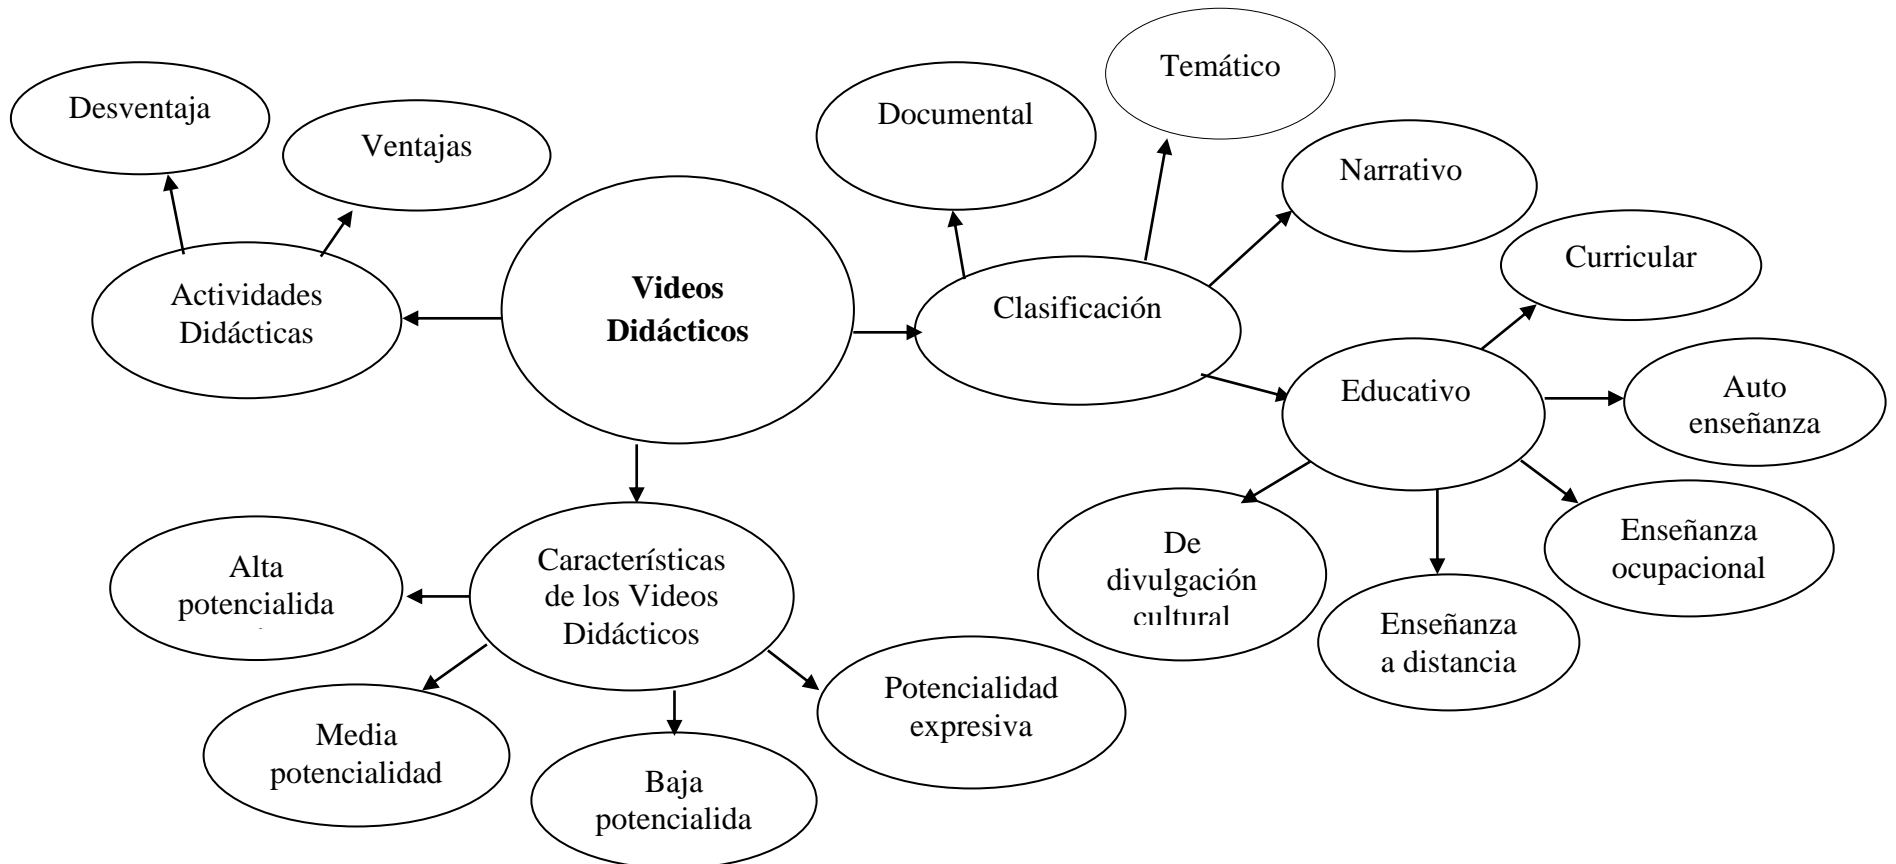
Videos Didácticos

Actividades Didácticas

Desventaja

Ventajas

Clasificación

Documental

Temático

Narrativo

Educativo

Curricular

Auto enseñanza

Enseñanza ocupacional

Enseñanza a distancia

De divulgación cultural

Características de los Videos Didácticos

Alta potencialida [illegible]

Media potencialidad

Baja potencialida

Potencialidad expresiva